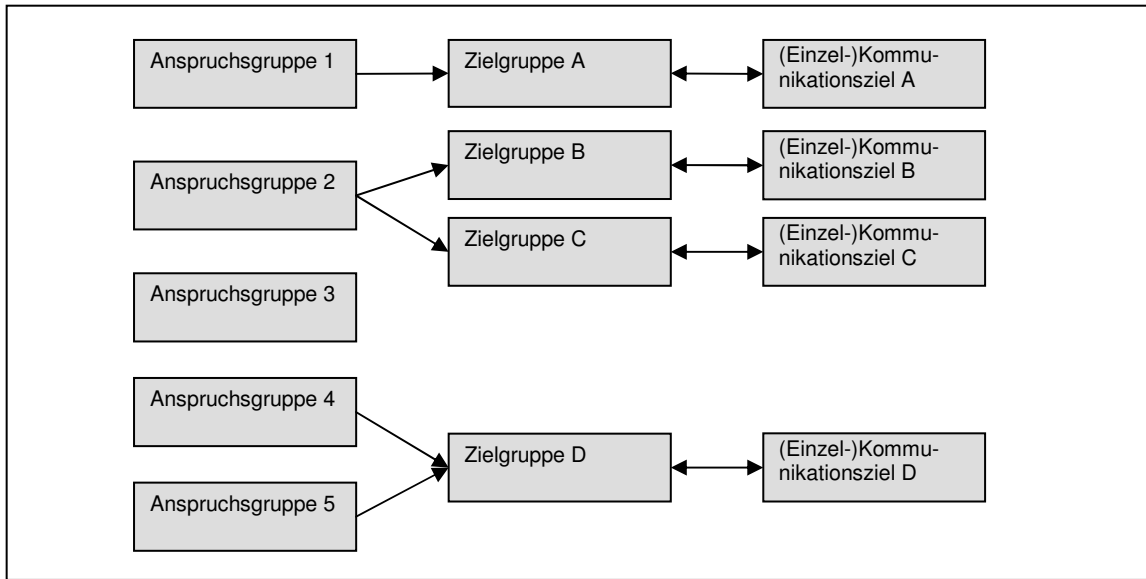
Anspruchsgruppe 1

Zielgruppe A

(Einzel-)Kommunikationsziel A

Anspruchsgruppe 2

Zielgruppe B

(Einzel-)Kommunikationsziel B

Zielgruppe C

(Einzel-)Kommunikationsziel C

Anspruchsgruppe 3

Anspruchsgruppe 4

Zielgruppe D

(Einzel-)Kommunikationsziel D

Anspruchsgruppe 5